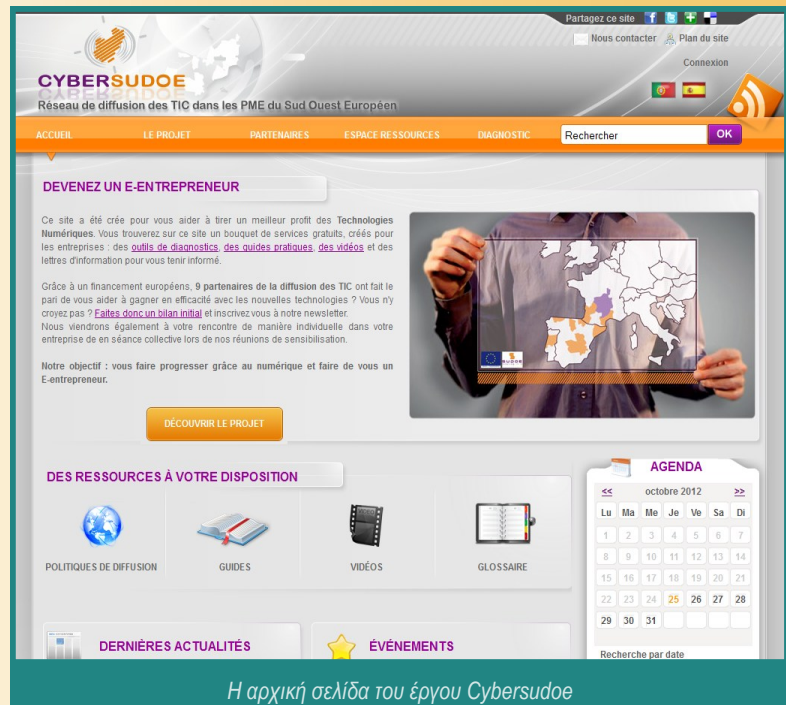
Partagez ce site

Nous contacter Plan du site

Connexion

CYBERSUDOE

Réseau de diffusion des TIC dans les PME du Sud Ouest Européen

ACCUEIL LE PROJET PARTENAIRES ESPACE RESSOURCES DIAGNOSTIC Rechercher OK

DEVENEZ UN E-ENTREPRENEUR

Ce site a été crée pour vous aider à tirer un meilleur profit des Technologies Numériques. Vous trouverez sur ce site un bouquet de services gratuits, créés pour les entreprises : des outils de diagnostics, des guides pratiques, des vidéos et des lettres d'information pour vous tenir informé.

Grâce à un financement européens, 9 partenaires de la diffusion des TIC ont fait le pari de vous aider à gagner en efficacité avec les nouvelles technologies ? Vous n'y croyez pas ? Faites donc un bilan initial et inscrivez vous à notre newsletter. Nous viendrons également à votre rencontre de manière individuelle dans votre entreprise de en séance collective lors de nos réunions de sensibilisation.

Notre objectif : vous faire progresser grâce au numérique et faire de vous un E-entrepreneur.

DÉCOUVRIR LE PROJET

DES RESSOURCES À VOTRE DISPOSITION

POLITIQUES DE DIFFUSION GUIDES VIDÉOS GLOSSAIRE

AGENDA

| << | octobre 2012 | | | | | >> |
|---|---|---|---|---|---|---|
| Lu | Ma | Me | Je | Ve | Sa | Di |
| 1 | 2 | 3 | 4 | 5 | 6 | 7 |
| 8 | 9 | 10 | 11 | 12 | 13 | 14 |
| 15 | 16 | 17 | 18 | 19 | 20 | 21 |
| 22 | 23 | 24 | 25 | 26 | 27 | 28 |
| 29 | 30 | 31 | | | | |

Recherche par date

DERNIÈRES ACTUALITÉS

ÉVÉNEMENTS

Η αρχική σελίδα του έργου Cybersudoe